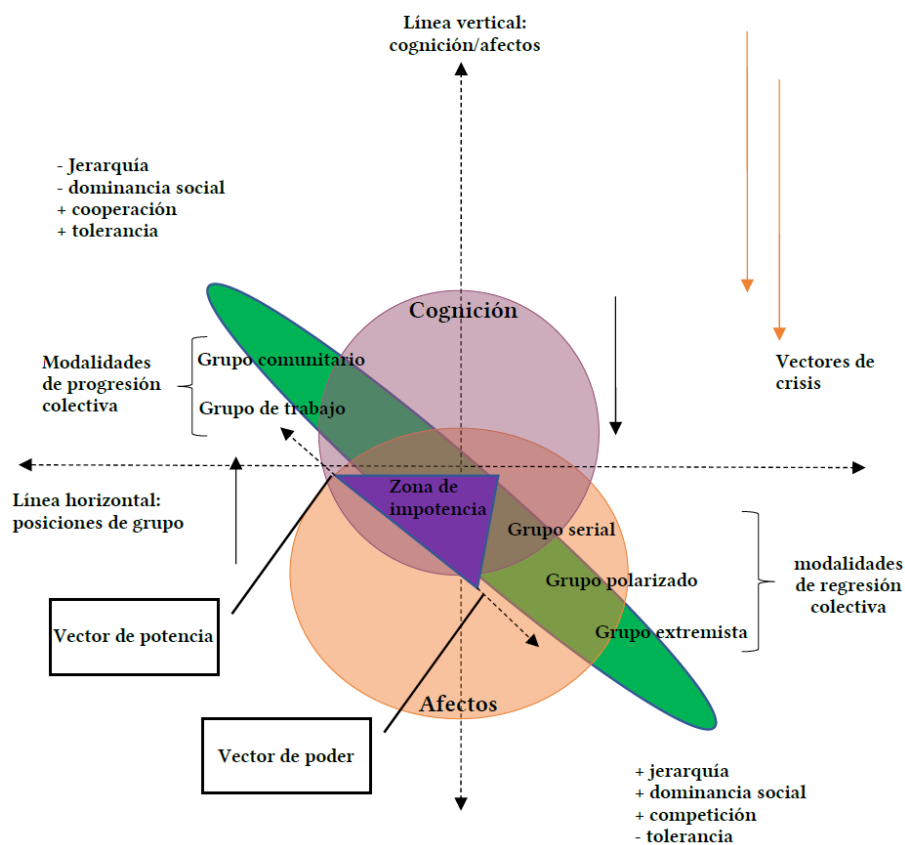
Línea vertical: cognición/afectos

- Jerarquía
- dominancia social
+ cooperación
+ tolerancia

Cognición

Modalidades de progresión colectiva

Grupo comunitario
Grupo de trabajo

Vectores de crisis

Línea horizontal: posiciones de grupo

Zona de impotencia

Grupo serial
Grupo polarizado
Grupo extremista

modalidades de regresión colectiva

Vector de potencia

Afectos

Vector de poder

+ jerarquía
+ dominancia social
+ competición
- tolerancia